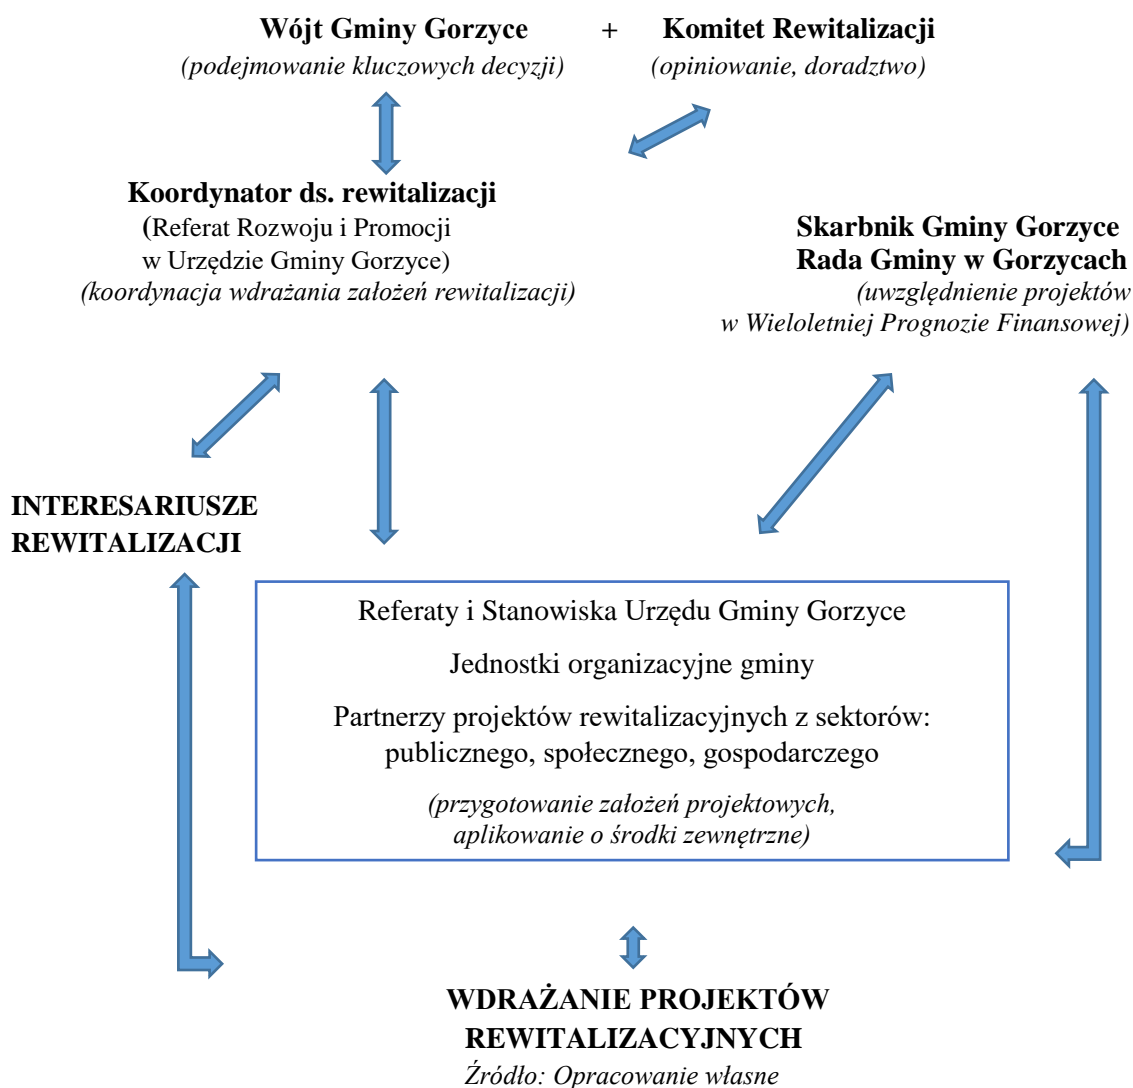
Wójt Gminy Gorzyce + Komitet Rewitalizacji
(podejmowanie kluczowych decyzji) (opiniowanie, doradztwo)

Koordynator ds. rewitalizacji
(Referat Rozwoju i Promocji w Urzędzie Gminy Gorzyce)
(koordynacja wdrażania założeń rewitalizacji)

Skarbnik Gminy Gorzyce
Rada Gminy w Gorzycach
(uwzględnienie projektów w Wieloletniej Prognozie Finansowej)

INTERESARIUSZE REWITALIZACJI

Referaty i Stanowiska Urzędu Gminy Gorzyce

Jednostki organizacyjne gminy

Partnerzy projektów rewitalizacyjnych z sektorów: publicznego, społecznego, gospodarczego

(przygotowanie założeń projektowych, aplikowanie o środki zewnętrzne)

WDRAŻANIE PROJEKTÓW REWITALIZACYJNYCH
Źródło: Opracowanie własne